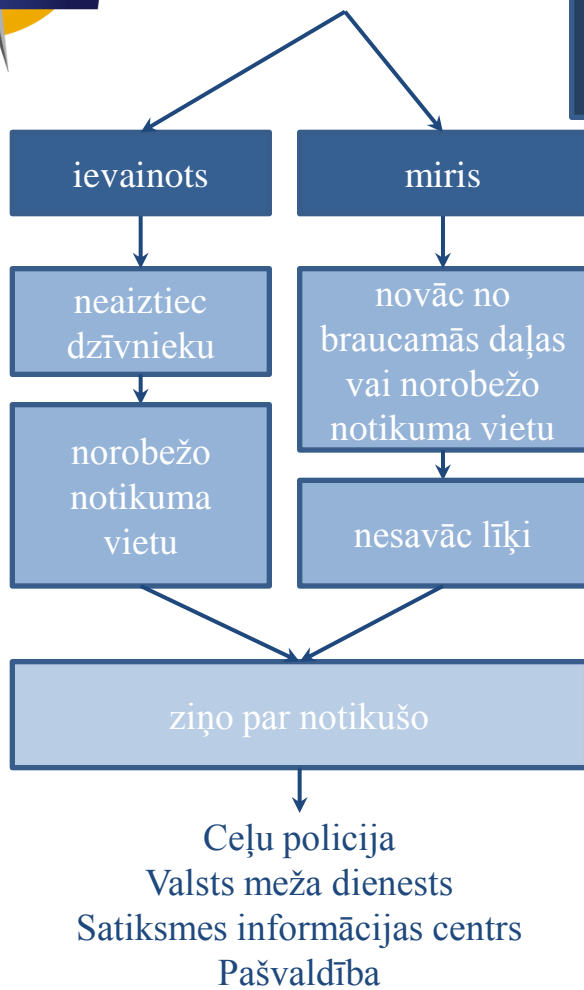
ievainots

miris

neaiztiec dzīvnieku

norobežo notikuma vietu

novāc no braucamās daļas vai norobežo notikuma vietu

nesavāc līķi

ziņo par notikušo

Ceļu policija
Valsts meža dienests
Satiksmes informācijas centrs
Pašvaldība